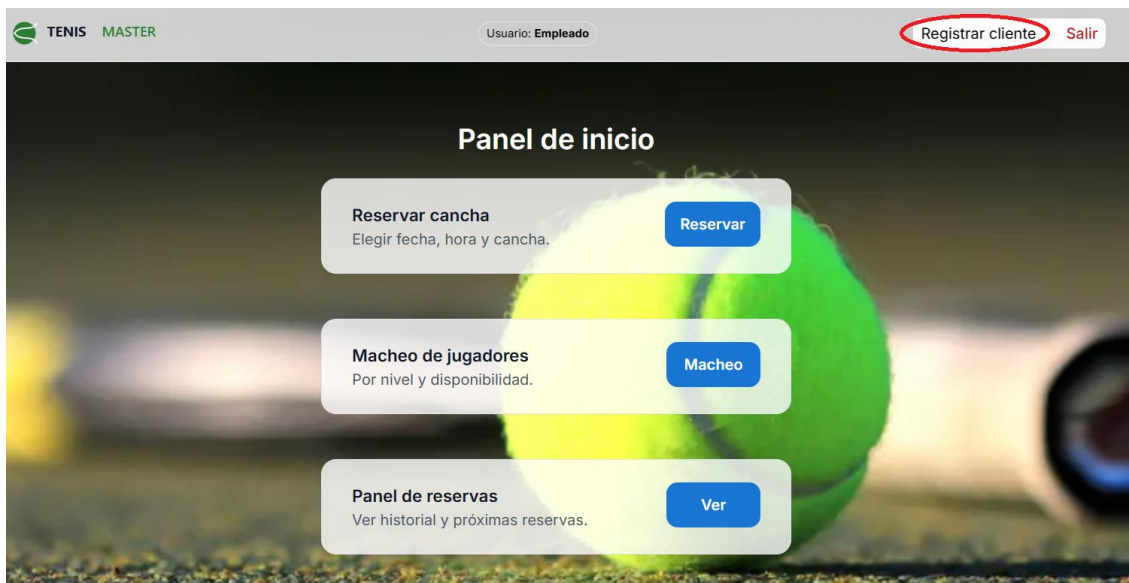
TENIS MASTER

Usuario: Empleado

Registrar cliente Salir

Panel de inicio

Reservar cancha
Elegir fecha, hora y cancha.

Reservar

Macheo de jugadores
Por nivel y disponibilidad.

Macheo

Panel de reservas
Ver historial y próximas reservas.

Ver